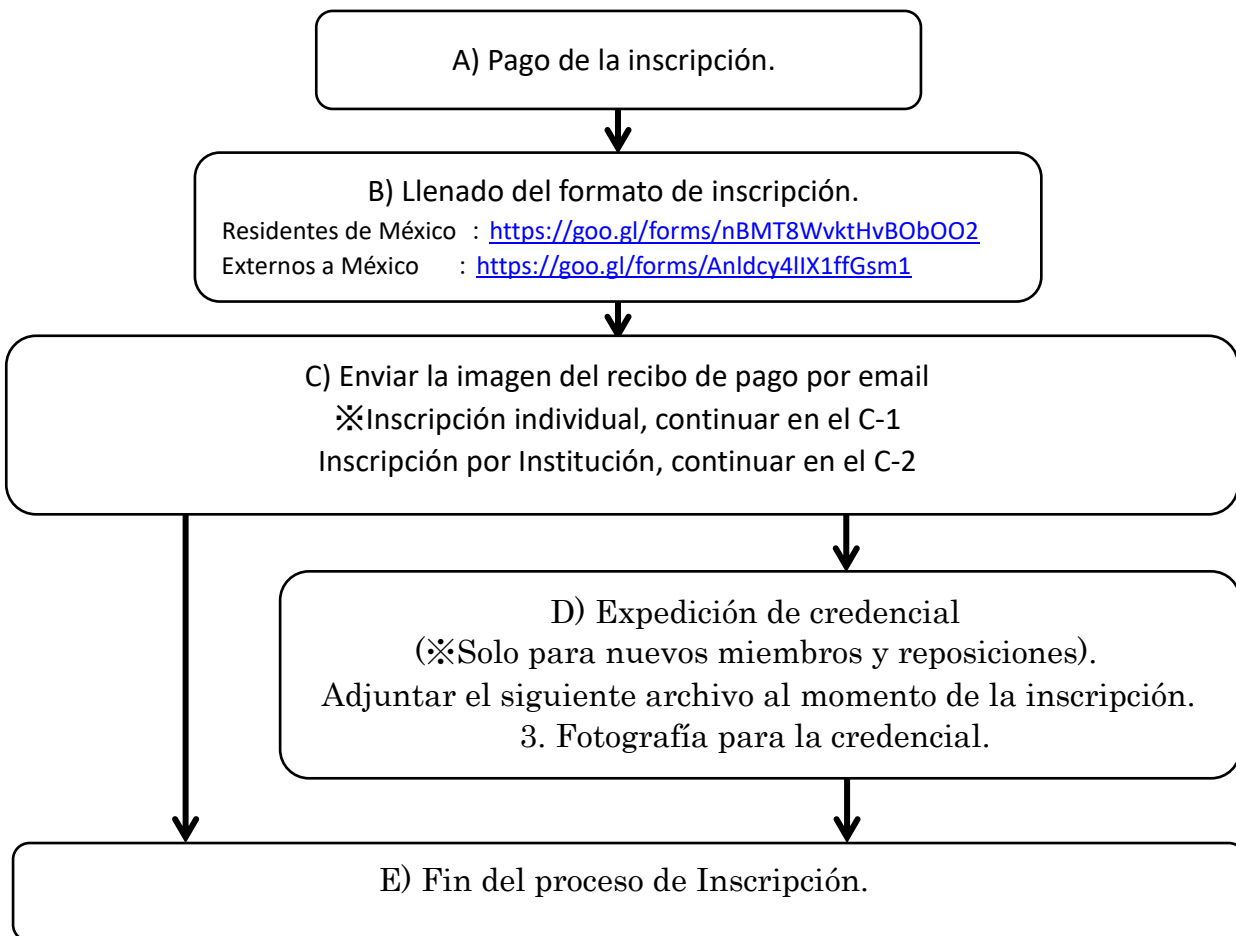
A) Pago de la inscripción.

B) Llenado del formato de inscripción.
Residentes de México : https://goo.gl/forms/nBMT8WvktHvBObOO2
Externos a México : https://goo.gl/forms/Anldcy4lIX1ffGsm1

C) Enviar la imagen del recibo de pago por email
※Inscripción individual, continuar en el C-1
Inscripción por Institución, continuar en el C-2

D) Expedición de credencial
(※Solo para nuevos miembros y reposiciones).
Adjuntar el siguiente archivo al momento de la inscripción.
3. Fotografía para la credencial.

E) Fin del proceso de Inscripción.